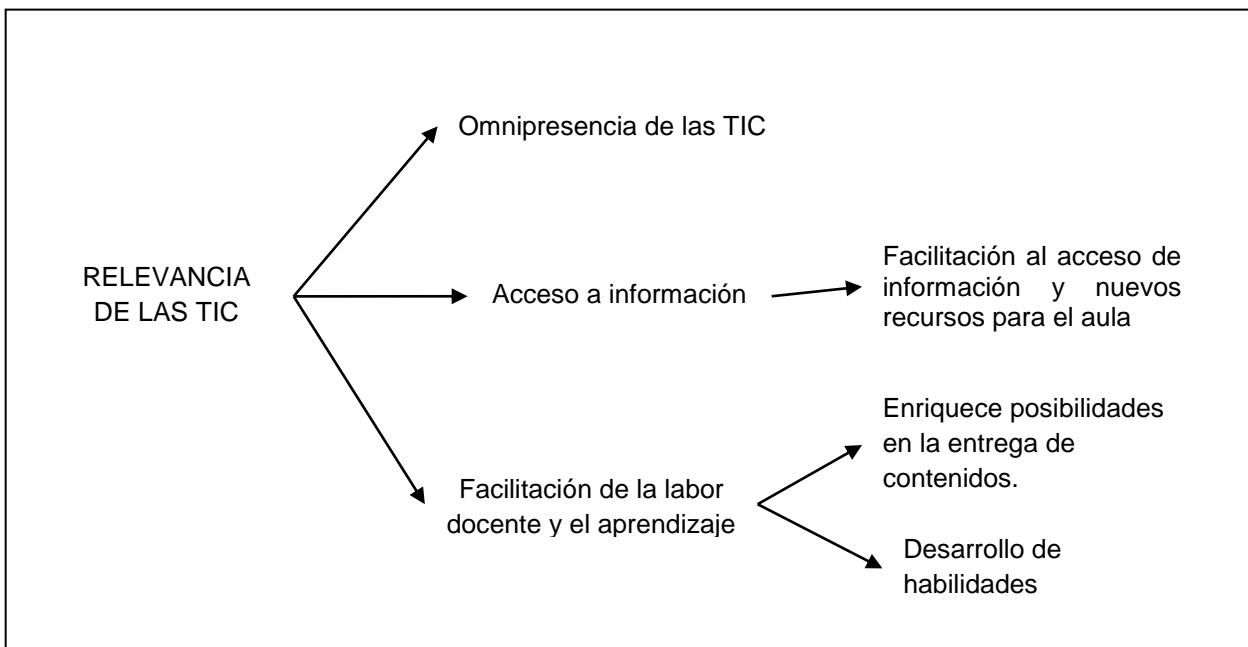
RELEVANCIA DE LAS TIC

Omnipresencia de las TIC

Acceso a información

Facilitación al acceso de información y nuevos recursos para el aula

Facilitación de la labor docente y el aprendizaje

Enriquece posibilidades en la entrega de contenidos.

Desarrollo de habilidades